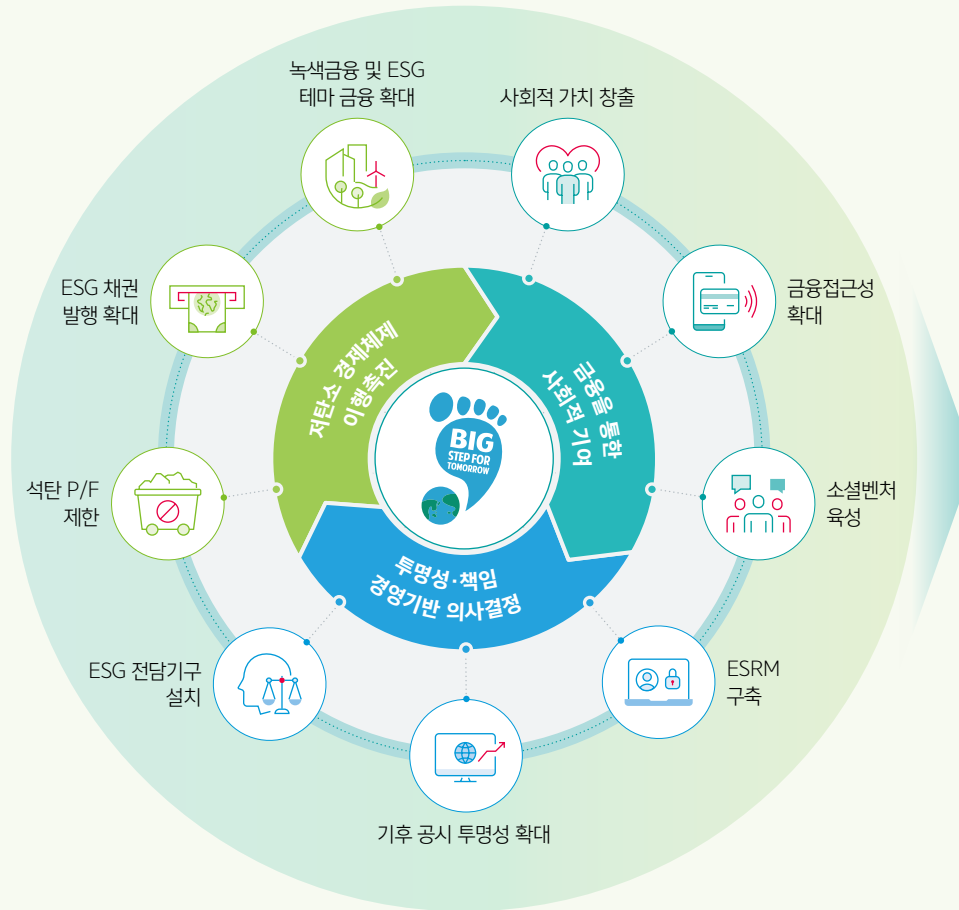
녹색금융 및 ESG 테마 금융 확대

사회적 가치 창출

ESG 채권 발행 확대

금융접근성 확대

저탄소 경제체제 이행 촉진

금융을 통한 사회적 기여

BIG STEP FOR TOMORROW

석탄 P/F 제한

소셜벤처 육성

투명성·책임 경영기반 의사결정

ESG 전담기구 설치

ESRM 구축

기후 공시 투명성 확대